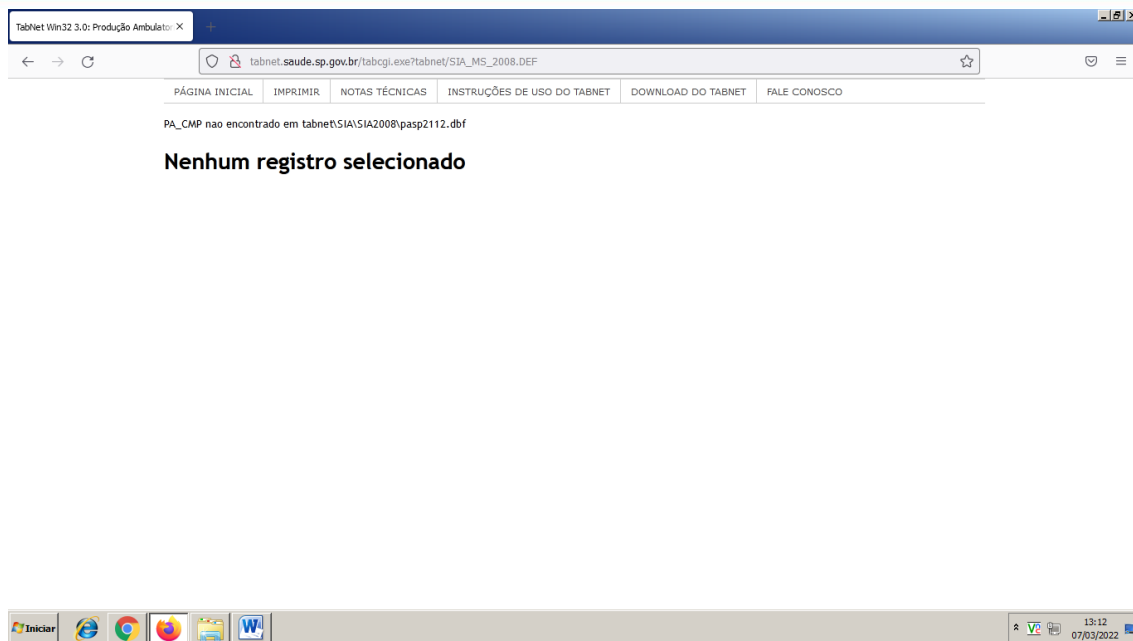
TabNet Win32 3.0: Produção Ambulato

tabnet.saude.sp.gov.br/tabcgi.exe?tabnet/SIA_MS_2008.DEF

PÁGINA INICIAL | IMPRIMIR | NOTAS TÉCNICAS | INSTRUÇÕES DE USO DO TABNET | DOWNLOAD DO TABNET | FALE CONOSCO

PA_CMP nao encontrado em tabnet\SIA\SIA2008\pasp2112.dbf

Nenhum registro selecionado

Iniciar

13:12
07/03/2022